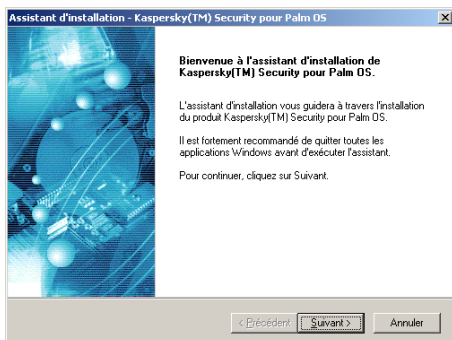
Assistant d'installation - Kaspersky(TM) Security pour Palm OS

Bienvenue à l'assistant d'installation de Kaspersky(TM) Security pour Palm OS.

L'assistant d'installation vous guidera à travers l'installation du produit Kaspersky(TM) Security pour Palm OS.

Il est fortement recommandé de quitter toutes les applications Windows avant d'exécuter l'assistant.

Pour continuer, cliquez sur Suivant.

< Précédent
Suivant >
Annuler